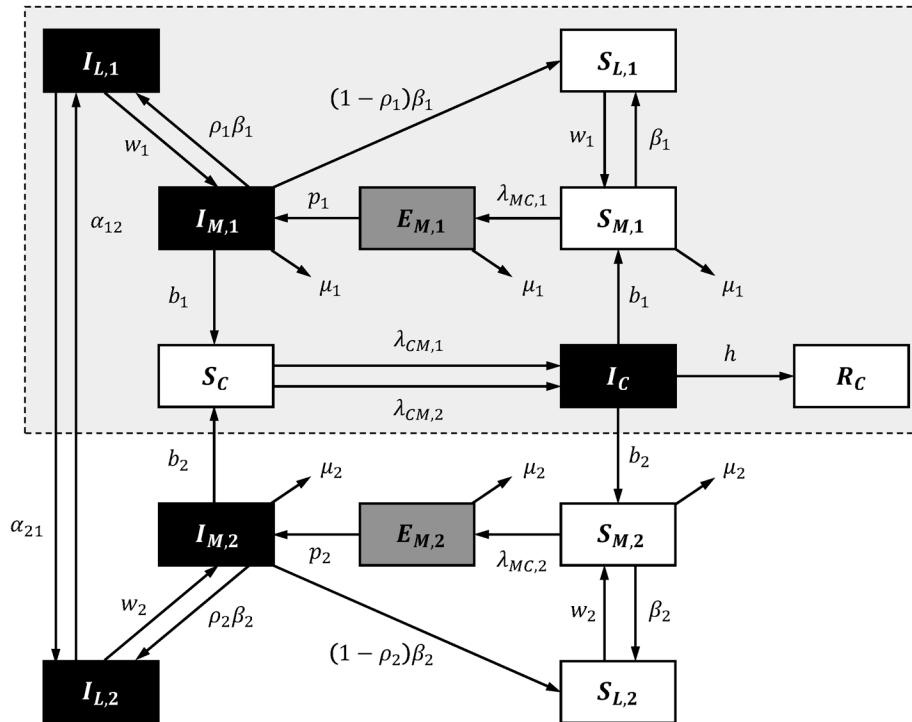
$I_{L,1}$

$S_{L,1}$

$(1-\rho_1)\beta_1$

$\rho_1\beta_1$

$w_1$

$w_1$

$\beta_1$

$\alpha_{12}$

$I_{M,1}$

$p_1$

$E_{M,1}$

$\lambda_{MC,1}$

$S_{M,1}$

$\mu_1$

$\mu_1$

$\mu_1$

$b_1$

$b_1$

$\lambda_{CM,1}$

$h$

$S_C$

$I_C$

$R_C$

$\lambda_{CM,2}$

$b_2$

$b_2$

$\mu_2$

$\mu_2$

$\mu_2$

$\alpha_{21}$

$I_{M,2}$

$E_{M,2}$

$S_{M,2}$

$p_2$

$\lambda_{MC,2}$

$w_2$

$\rho_2\beta_2$

$w_2$

$\beta_2$

$(1-\rho_2)\beta_2$

$I_{L,2}$

$S_{L,2}$